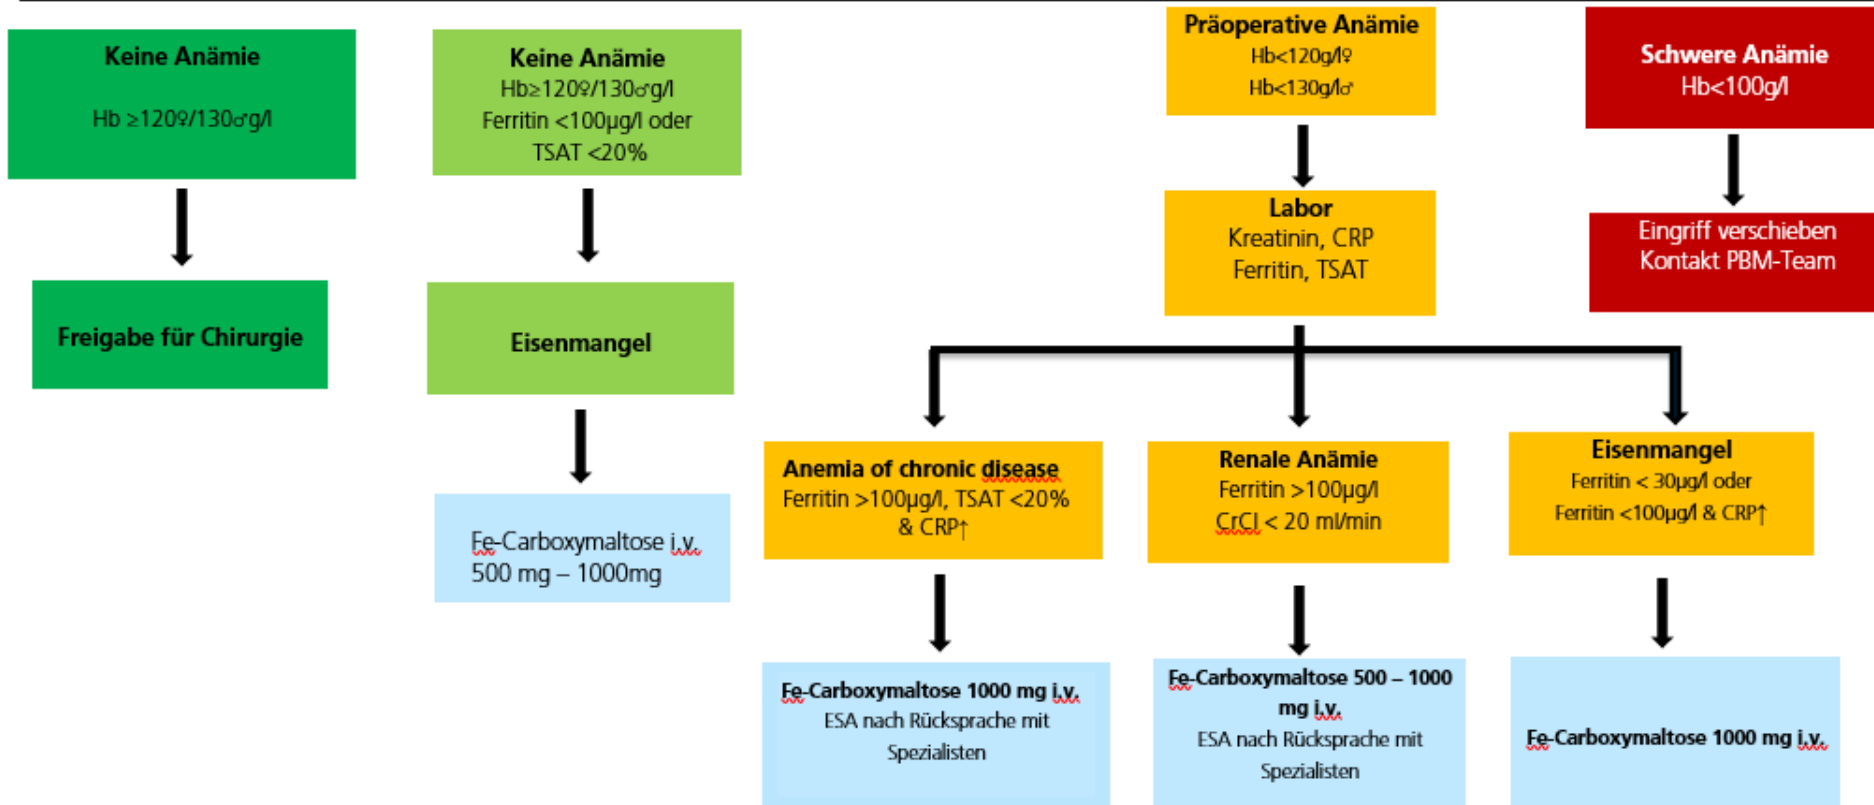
Keine Anämie

Hb ≥120♀/130♂g/l

Freigabe für Chirurgie

Keine Anämie
Hb≥120♀/130♂g/l
Ferritin <100µg/l oder
TSAT <20%

Eisenmangel

Fe-Carboxymaltose i.v.
500 mg – 1000mg

Präoperative Anämie
Hb<120g/l♀
Hb<130g/l♂

Labor
Kreatinin, CRP
Ferritin, TSAT

Schwere Anämie
Hb<100g/l

Eingriff verschieben
Kontakt PBM-Team

Anemia of chronic disease
Ferritin >100µg/l, TSAT <20%
& CRP↑

Fe-Carboxymaltose 1000 mg i.v.
ESA nach Rücksprache mit Spezialisten

Renale Anämie
Ferritin >100µg/l
CrCl < 20 ml/min

Fe-Carboxymaltose 500 – 1000 mg i.v.
ESA nach Rücksprache mit Spezialisten

Eisenmangel
Ferritin < 30µg/l oder
Ferritin <100µg/l & CRP↑

Fe-Carboxymaltose 1000 mg i.v.